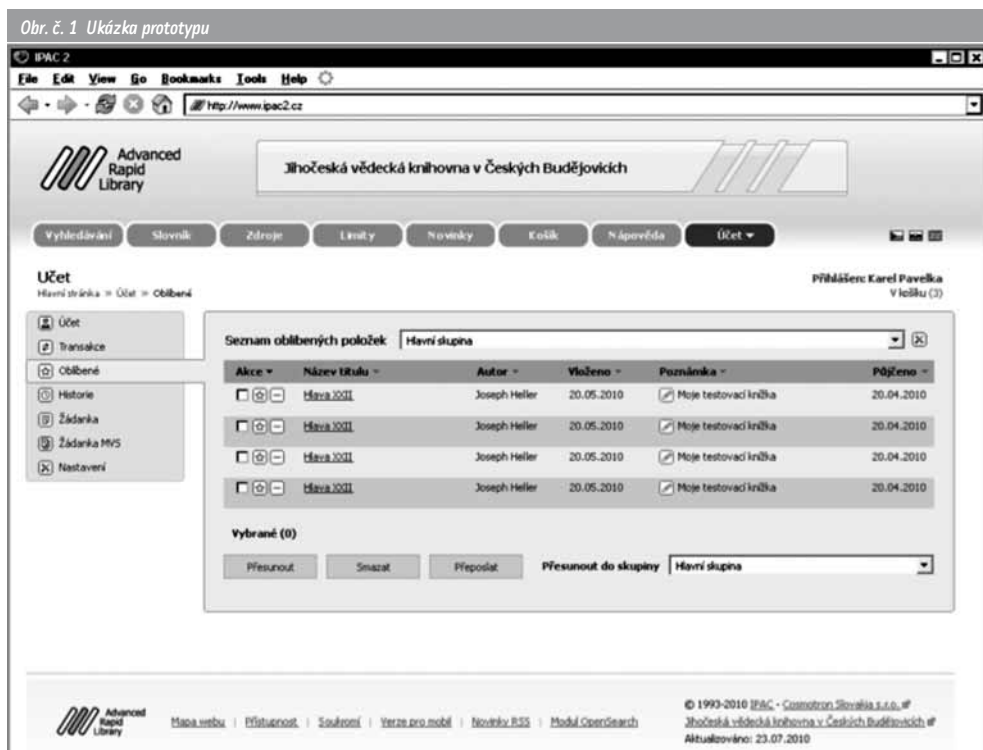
Obr. č. 1 Ukázka prototypu

IPAC 2

File Edit View Go Bookmarks Tools Help

http://www.ipac2.cz

Advanced Rapid Library

Jihočeská vědecká knihovna v Českých Budějovicích

Vyhledávání | Slovník | Zdroje | Limity | Novinky | Košík | Nápověda | Účet ▾

Účet

Hlavní stránka » Účet » Oblíbené

Přihlášen: Karel Pavelka

V košíku (3)

Účet
Transakce
Oblíbené
Historie
Žádanka
Žádanka MVS
Nastavení

Seznam oblíbených položek | Hlavní skupina

| Akce ▾ | Název titulu ▾ | Autor ▾ | Vloženo ▾ | Poznámka ▾ | Půjčeno ▾ |
|---|---|---|---|---|---|
| | Hlava XXII | Joseph Heller | 20.05.2010 | Moje testovací knižka | 20.04.2010 |
| | Hlava XXII | Joseph Heller | 20.05.2010 | Moje testovací knižka | 20.04.2010 |
| | Hlava XXII | Joseph Heller | 20.05.2010 | Moje testovací knižka | 20.04.2010 |
| | Hlava XXII | Joseph Heller | 20.05.2010 | Moje testovací knižka | 20.04.2010 |

Vybrané (0)

Přesunout | Smazat | Přeposlat | Přesunout do skupiny | Hlavní skupina

Advanced Rapid Library

Mapa webu | Přístupnost | Souhrnní | Verze pro mobil | Novinky RSS | Modul OpenSearch

© 1993-2010 IPAC - Cosmotron Slovakia s.r.o.
Jihočeská vědecká knihovna v Českých Budějovicích
Aktualizováno: 23.07.2010